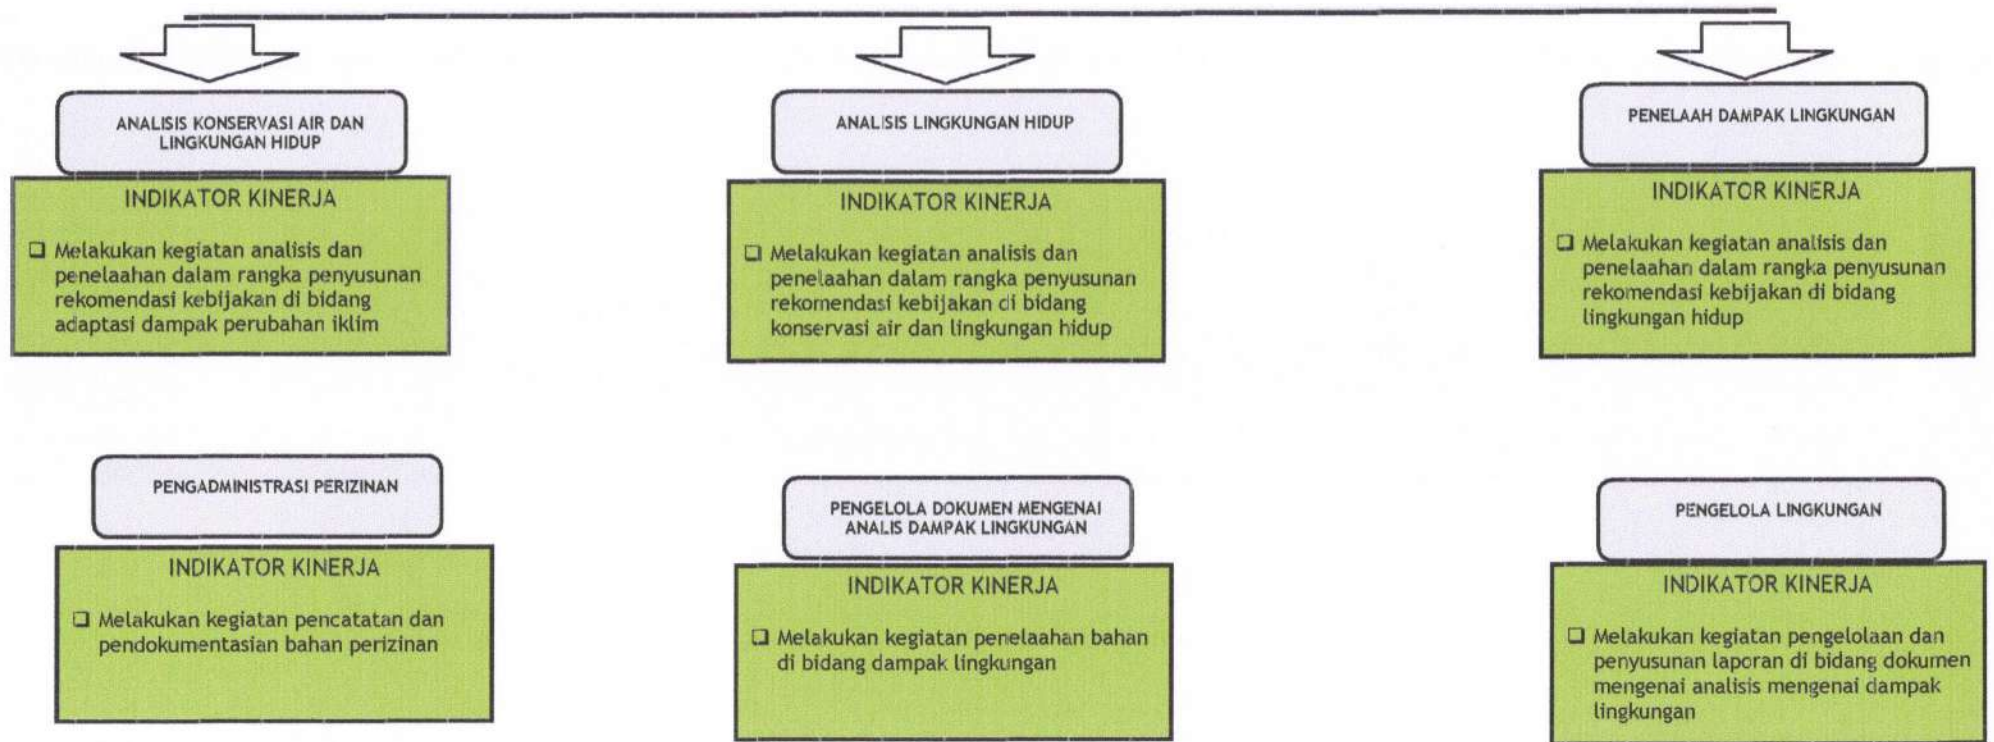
ANALISIS KONSERVASI AIR DAN LINGKUNGAN HIDUP

INDIKATOR KINERJA

❑ Melakukan kegiatan analisis dan penelaahan dalam rangka penyusunan rekomendasi kebijakan di bidang adaptasi dampak perubahan iklim

ANALISIS LINGKUNGAN HIDUP

INDIKATOR KINERJA

❑ Melakukan kegiatan analisis dan penelaahan dalam rangka penyusunan rekomendasi kebijakan di bidang konservasi air dan lingkungan hidup

PENELAAH DAMPAK LINGKUNGAN

INDIKATOR KINERJA

❑ Melakukan kegiatan analisis dan penelaahan dalam rangka penyusunan rekomendasi kebijakan di bidang lingkungan hidup

PENGADMINISTRASI PERIZINAN

INDIKATOR KINERJA

❑ Melakukan kegiatan pencatatan dan pendokumentasian bahan perizinan

PENGELOLA DOKUMEN MENGENAI ANALIS DAMPAK LINGKUNGAN

INDIKATOR KINERJA

❑ Melakukan kegiatan penelaahan bahan di bidang dampak lingkungan

PENGELOLA LINGKUNGAN

INDIKATOR KINERJA

❑ Melakukan kegiatan pengelolaan dan penyusunan laporan di bidang dokumen mengenai analisis mengenai dampak lingkungan